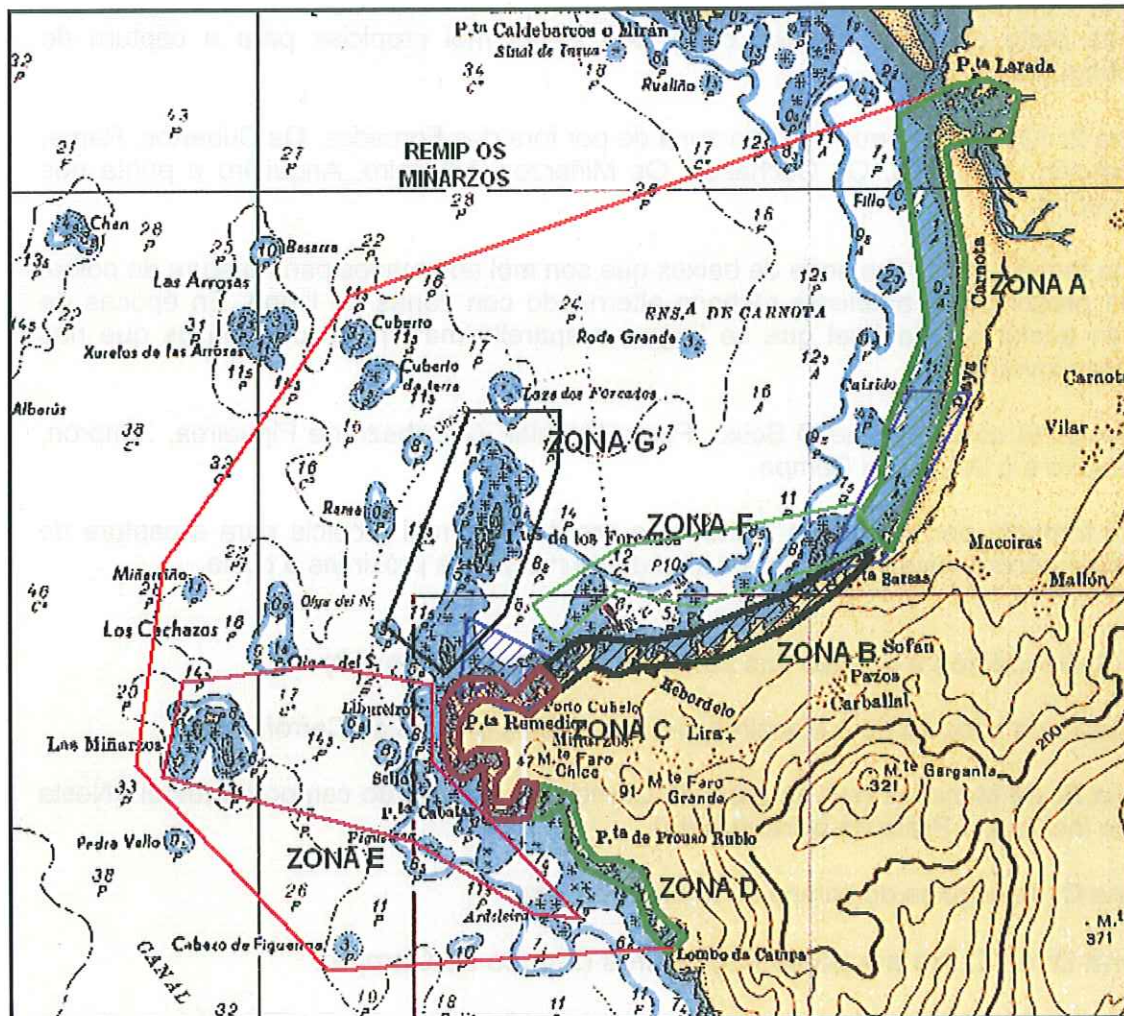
P.ta Caldebarcos o Mirán
Sinal de Insua
Rualiño
P.ta Larada
REMIP OS MIÑARZOS
Chan
Basarca
Las Arrosas
Xurelos de las Arrosas
Alberús
Cuberto
Cuberto de terra
RNS.A DE CARNOTA
Roda Grande
Laxe dos Forcados
Caisido
Filio
Carnota
ZONA A
Carnota
Vilar
ZONA G
ZONA F
Rarea
P.ta de los Forcados
Maceiras
Mallón
Miñarniño
Los Cachazos
Olga del N.
Olga del S.
ZONA B
Sofán
Pazos
Carballal
Porto Cubelo
Rebordelo
P.ta Remedios
Miñarzos
ZONA C
Lira
M.te Faro Chico
M.te Faro Grande
M.te Gargante
321
Las Miñarzos
Sello
P.ta Caballo
P.ta de Prouso Rubio
Pedra Vello
ZONA E
ZONA D
Cabezo de Figueiras
Lombo da Caturra
M.te
371
CANAL
200
Arisleira